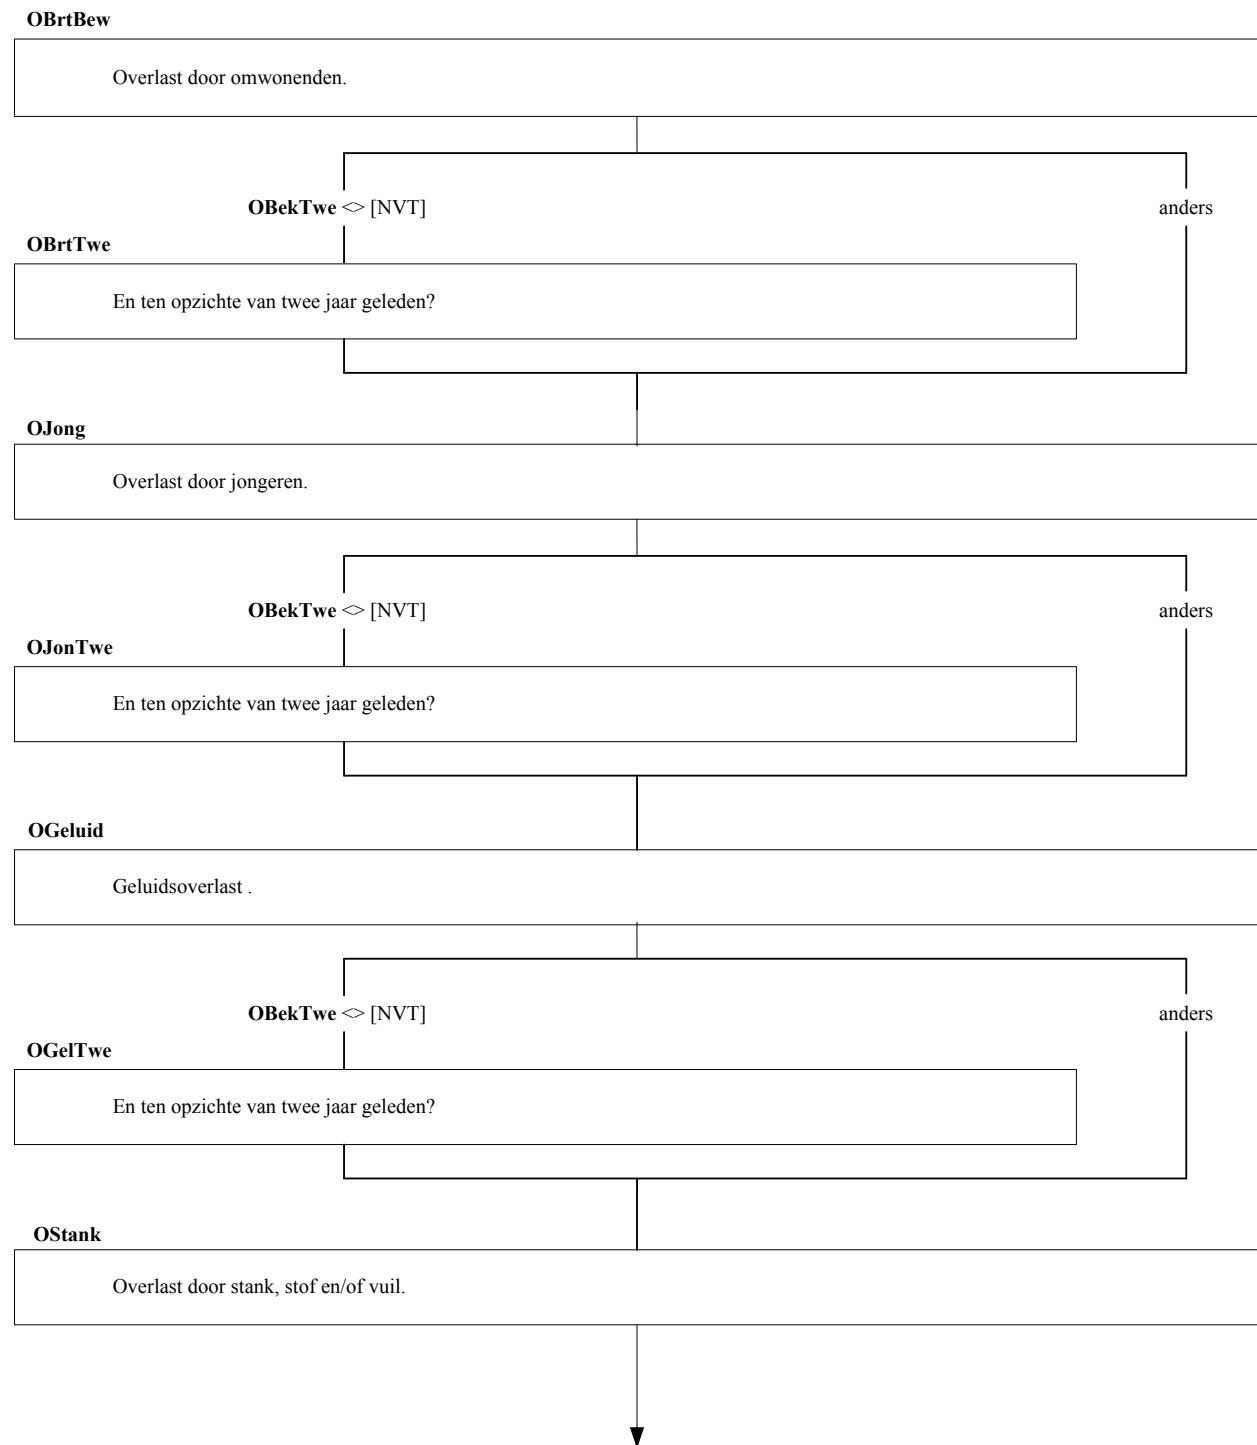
**OBrtBew**

Overlast door omwonenden.

**OBekTwe** <> [NVT]

anders

**OBrtTwe**

En ten opzichte van twee jaar geleden?

**OJong**

Overlast door jongeren.

**OBekTwe** <> [NVT]

anders

**OJonTwe**

En ten opzichte van twee jaar geleden?

**OGeluid**

Geluidsoverlast .

**OBekTwe** <> [NVT]

anders

**OGelTwe**

En ten opzichte van twee jaar geleden?

**OStank**

Overlast door stank, stof en/of vuil.